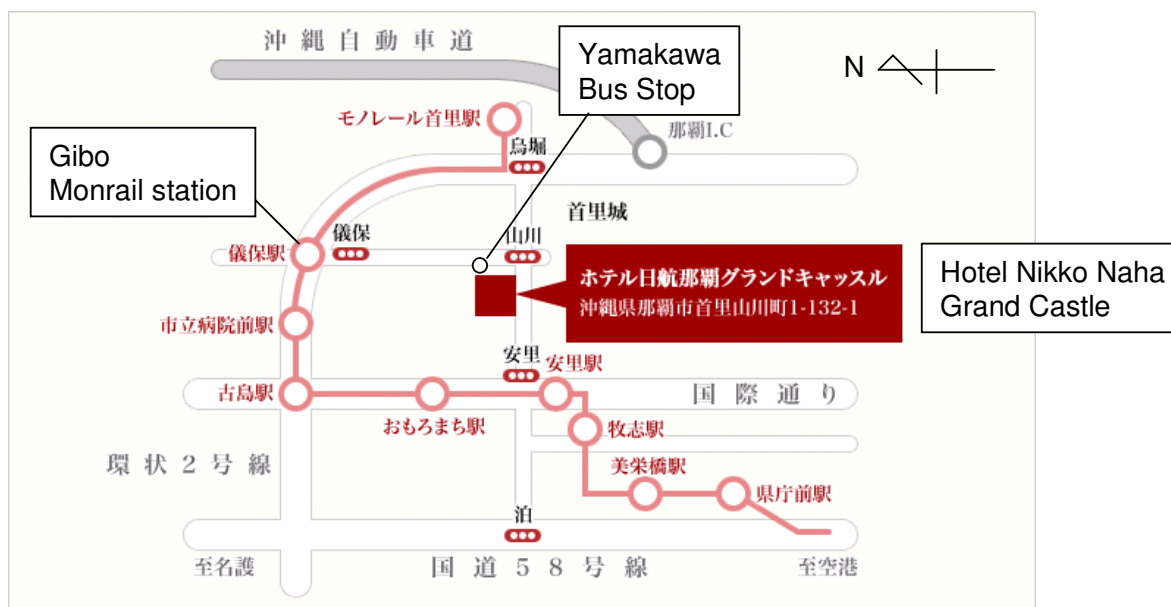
沖縄自動車道

Yamakawa Bus Stop

N

モノレール首里駅

那覇I.C

鳥堀

Gibo Monrail station

首里城

儀保

山川

儀保駅

ホテル日航那覇グランドキャッスル
沖縄県那覇市首里山川町1-132-1

Hotel Nikko Naha Grand Castle

市立病院前駅

安里

安里駅

古島駅

おもろまち駅

国際通り

牧志駅

環状2号線

美栄橋駅

県庁前駅

泊

至名護

国道58号線

至空港